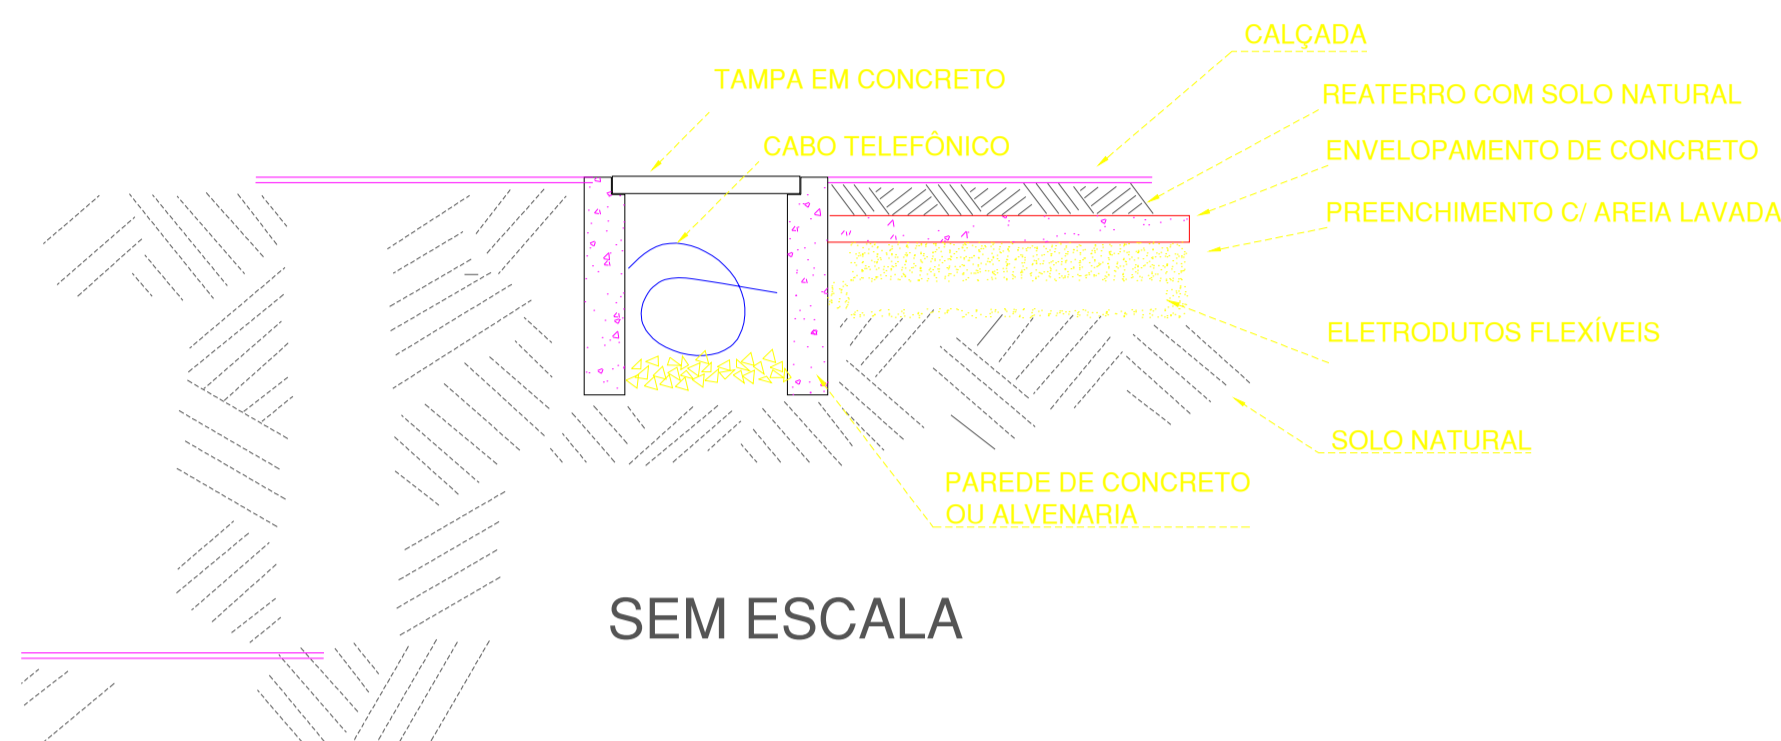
CALÇADA

TAMPA EM CONCRETO

REATERRO COM SOLO NATURAL

CABO TELEFÔNICO

ENVELOPAMENTO DE CONCRETO

PREENCHIMENTO C/ AREIA LAVADA

ELETRODUTOS FLEXÍVEIS

SOLO NATURAL

PAREDE DE CONCRETO OU ALVENARIA

SEM ESCALA